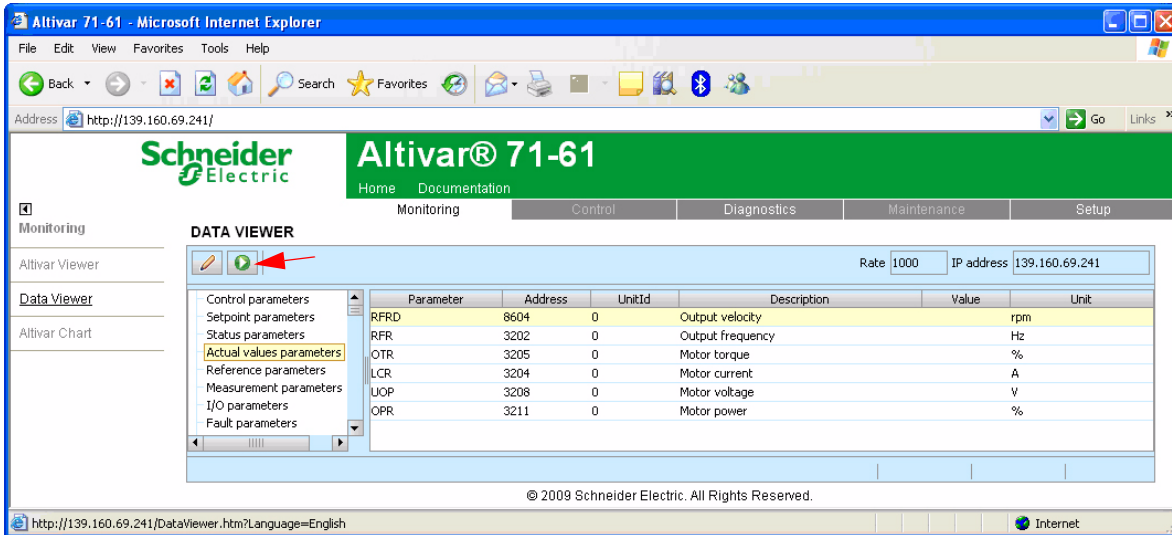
Altivar 71-61 - Microsoft Internet Explorer

File Edit View Favorites Tools Help

Back Search Favorites

Address http://139.160.69.241/ Go Links

Schneider Electric

Altivar® 71-61

Home Documentation

Monitoring Control Diagnostics Maintenance Setup

Monitoring

Altivar Viewer

Data Viewer

Altivar Chart

DATA VIEWER

Rate 1000 IP address 139.160.69.241

Control parameters
Setpoint parameters
Status parameters
Actual values parameters
Reference parameters
Measurement parameters
I/O parameters
Fault parameters

| Parameter | Address | UnitId | Description | Value | Unit |
|---|---|---|---|---|---|
| RFRD | 8604 | 0 | Output velocity | | rpm |
| RFR | 3202 | 0 | Output frequency | | Hz |
| OTR | 3205 | 0 | Motor torque | | % |
| LCR | 3204 | 0 | Motor current | | A |
| UOP | 3208 | 0 | Motor voltage | | V |
| OPR | 3211 | 0 | Motor power | | % |

© 2009 Schneider Electric. All Rights Reserved.

http://139.160.69.241/DataViewer.htm?Language=English

Internet